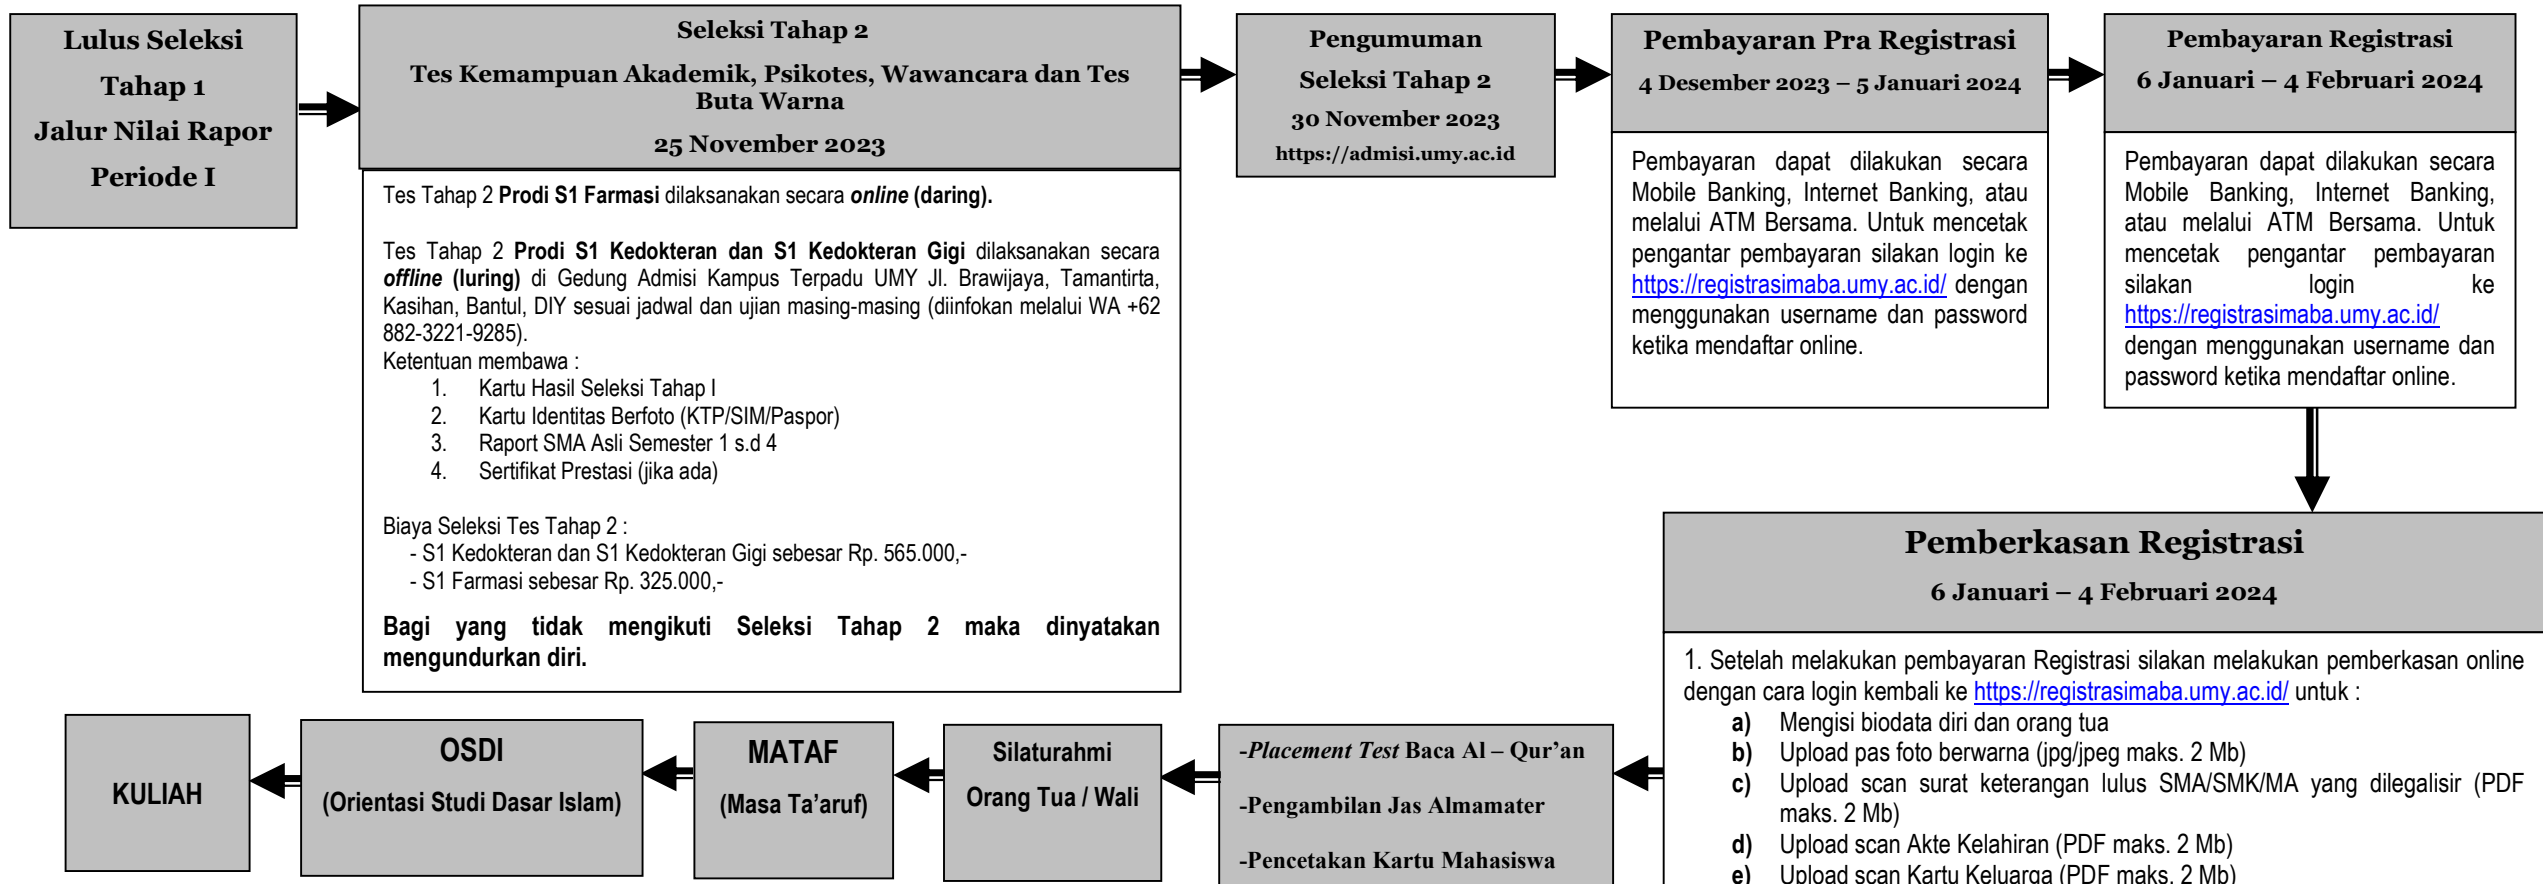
Lulus Seleksi Tahap 1 Jalur Nilai Rapor Periode I

Seleksi Tahap 2

Tes Kemampuan Akademik, Psikotes, Wawancara dan Tes Buta Warna

25 November 2023

Tes Tahap 2 **Prodi S1 Farmasi** dilaksanakan secara ***online* (daring).**

Tes Tahap 2 **Prodi S1 Kedokteran dan S1 Kedokteran Gigi** dilaksanakan secara ***offline* (luring)** di Gedung Admisi Kampus Terpadu UMY Jl. Brawijaya, Tamantirta, Kasihan, Bantul, DIY sesuai jadwal dan ujian masing-masing (diinfokan melalui WA +62 882-3221-9285).
Ketentuan membawa :
1. Kartu Hasil Seleksi Tahap I
2. Kartu Identitas Berfoto (KTP/SIM/Paspor)
3. Raport SMA Asli Semester 1 s.d 4
4. Sertifikat Prestasi (jika ada)

Biaya Seleksi Tes Tahap 2 :
- S1 Kedokteran dan S1 Kedokteran Gigi sebesar Rp. 565.000,-
- S1 Farmasi sebesar Rp. 325.000,-

**Bagi yang tidak mengikuti Seleksi Tahap 2 maka dinyatakan mengundurkan diri.**

Pengumuman Seleksi Tahap 2

30 November 2023

https://admisi.umy.ac.id

Pembayaran Pra Registrasi

4 Desember 2023 – 5 Januari 2024

Pembayaran dapat dilakukan secara Mobile Banking, Internet Banking, atau melalui ATM Bersama. Untuk mencetak pengantar pembayaran silakan login ke https://registrasimaba.umy.ac.id/ dengan menggunakan username dan password ketika mendaftar online.

Pembayaran Registrasi

6 Januari – 4 Februari 2024

Pembayaran dapat dilakukan secara Mobile Banking, Internet Banking, atau melalui ATM Bersama. Untuk mencetak pengantar pembayaran silakan login ke https://registrasimaba.umy.ac.id/ dengan menggunakan username dan password ketika mendaftar online.

Pemberkasan Registrasi

6 Januari – 4 Februari 2024

1. Setelah melakukan pembayaran Registrasi silakan melakukan pemberkasan online dengan cara login kembali ke https://registrasimaba.umy.ac.id/ untuk :
a) Mengisi biodata diri dan orang tua
b) Upload pas foto berwarna (jpg/jpeg maks. 2 Mb)
c) Upload scan surat keterangan lulus SMA/SMK/MA yang dilegalisir (PDF maks. 2 Mb)
d) Upload scan Akte Kelahiran (PDF maks. 2 Mb)
e) Upload scan Kartu Keluarga (PDF maks. 2 Mb)

-*Placement Test* Baca Al – Qur'an

-Pengambilan Jas Almamater

-Pencetakan Kartu Mahasiswa

Silaturahmi Orang Tua / Wali

MATAF (Masa Ta'aruf)

OSDI (Orientasi Studi Dasar Islam)

KULIAH